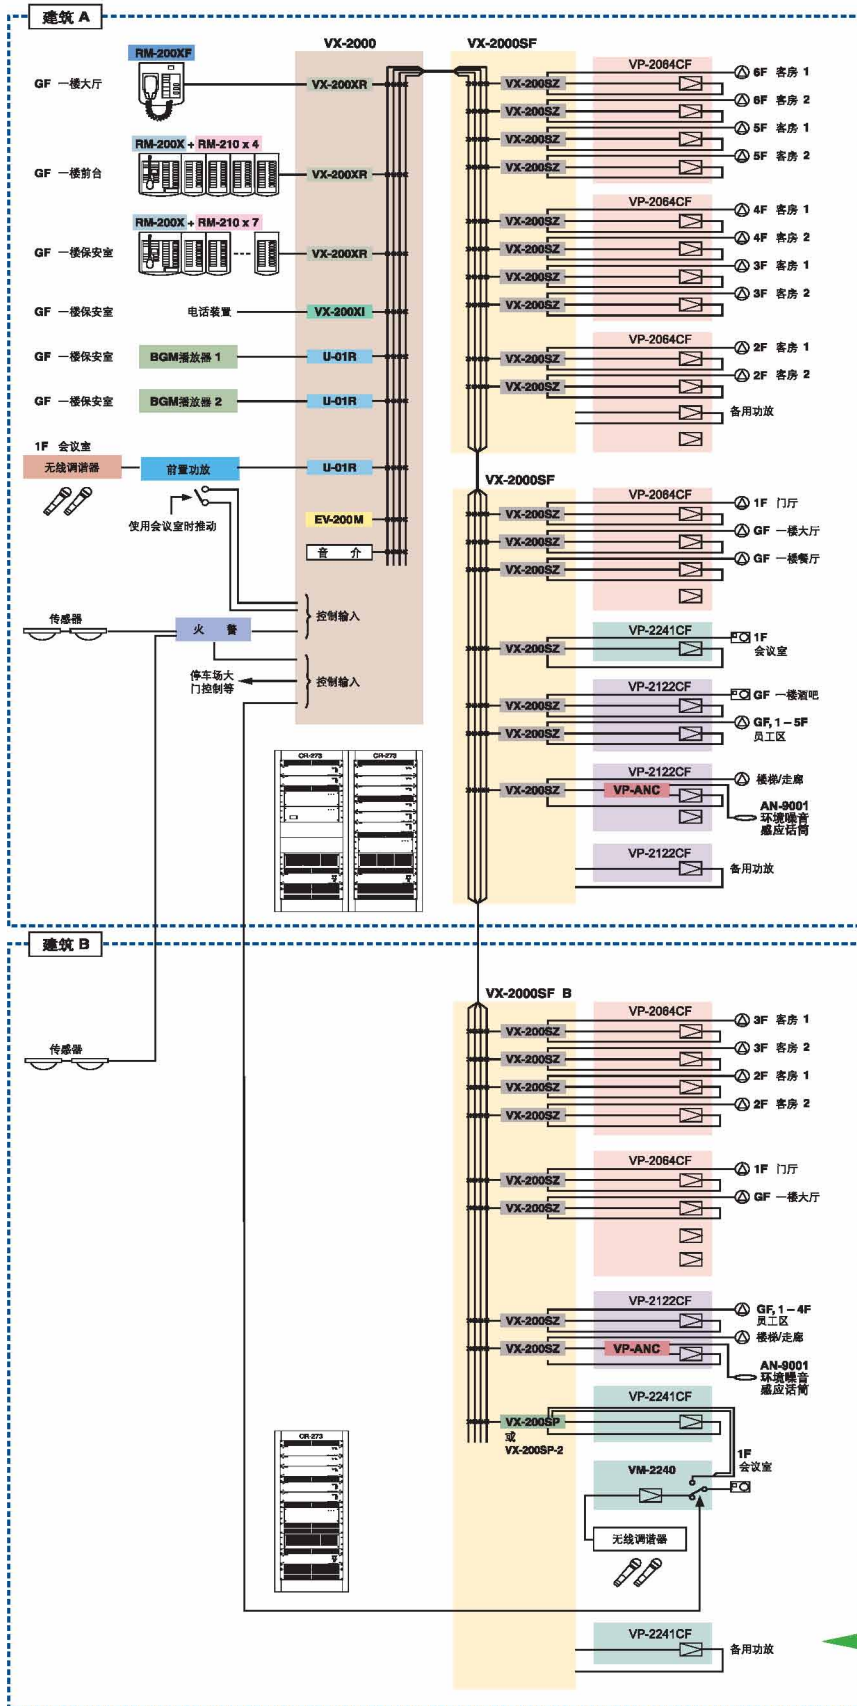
建筑 A

VX-2000

VX-2000SF

RM-200XF

GF 一楼大厅

VX-200XR

RM-200X + RM-210 x 4

GF 一楼前台

VX-200XR

RM-200X + RM-210 x 7

GF 一楼保安室

VX-200XR

GF 一楼保安室

电话装置

VX-200XI

GF 一楼保安室

BGM播放器 1

U-01R

GF 一楼保安室

BGM播放器 2

U-01R

1F 会议室

无线调谐器

前置功放

U-01R

使用会议室时推动

EV-200M

音 介

传感器

火 警

控制输入

停车场大门控制等

控制输入

CR-273

CR-273

VX-200SZ
VX-200SZ
VX-200SZ
VX-200SZ

VP-2064CF

6F 客房 1
6F 客房 2
5F 客房 1
5F 客房 2

VX-200SZ
VX-200SZ
VX-200SZ
VX-200SZ

VP-2064CF

4F 客房 1
4F 客房 2
3F 客房 1
3F 客房 2

VX-200SZ
VX-200SZ

VP-2064CF

2F 客房 1
2F 客房 2
备用功放

VX-2000SF

VX-200SZ
VX-200SZ
VX-200SZ

VP-2064CF

1F 门厅
GF 一楼大厅
GF 一楼餐厅

VX-200SZ

VP-2241CF

1F 会议室

VX-200SZ
VX-200SZ

VP-2122CF

GF 一楼酒吧
GF, 1 – 5F 员工区

VX-200SZ

VP-2122CF

VP-ANC

楼梯/走廊

AN-9001 环境噪音感应话筒

VP-2122CF

备用功放

建筑 B

传感器

VX-2000SF B

VX-200SZ
VX-200SZ
VX-200SZ
VX-200SZ

VP-2064CF

3F 客房 1
3F 客房 2
2F 客房 1
2F 客房 2

VX-200SZ
VX-200SZ

VP-2064CF

1F 门厅
GF 一楼大厅

VX-200SZ
VX-200SZ

VP-2122CF

VP-ANC

GF, 1 – 4F 员工区
楼梯/走廊

AN-9001 环境噪音感应话筒

VX-200SP
或
VX-200SP-2

VP-2241CF

CR-273

VM-2240

1F 会议室

无线调谐器

VP-2241CF

备用功放